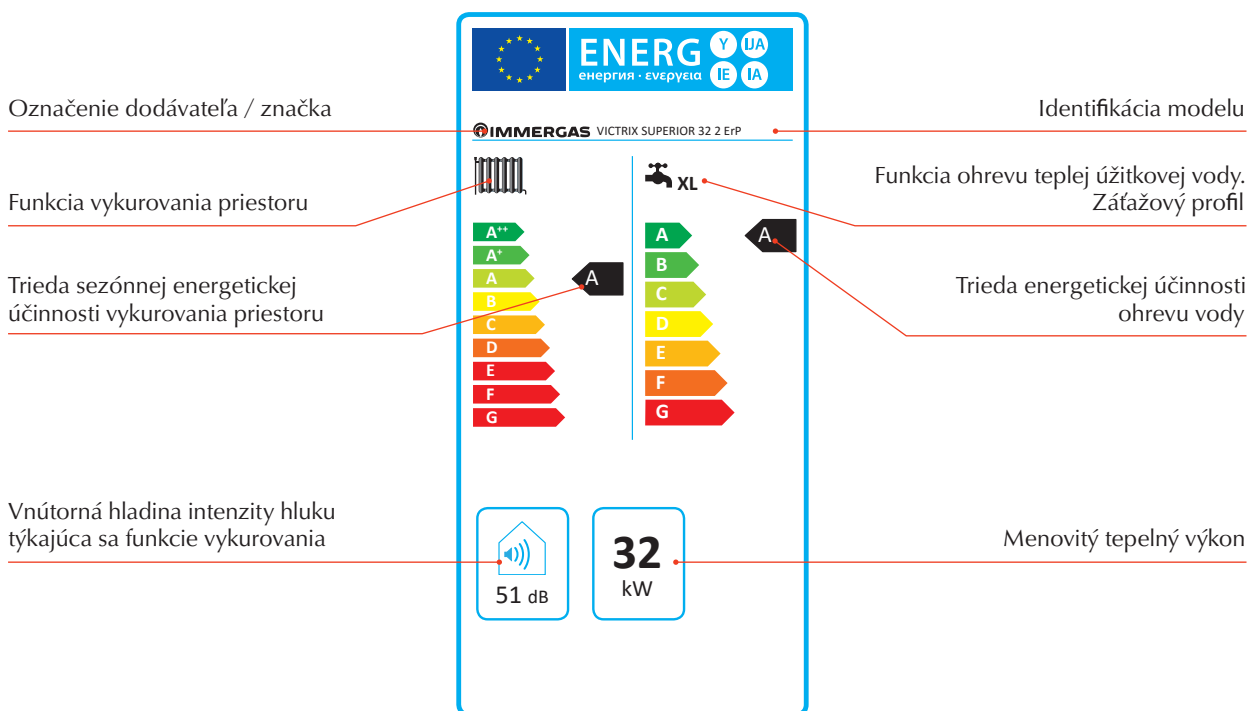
ENERG Y IJA IE IA
енергия · ενεργεια

Označenie dodávateľa / značka

Identifikácia modelu

IMMERGAS VICTRIX SUPERIOR 32 2 ErP

Funkcia vykurovania priestoru

XL

Funkcia ohrevu teplej úžitkovej vody. Záťažový profil

$A^{++}$
$A^{+}$
A
B
C
D
E
F
G

A

Trieda sezónnej energetickej účinnosti vykurovania priestoru

A
B
C
D
E
F
G

A

Trieda energetickej účinnosti ohrevu vody

Vnútorná hladina intenzity hluku týkajúca sa funkcie vykurovania

51 dB

32
kW

Menovitý tepelný výkon